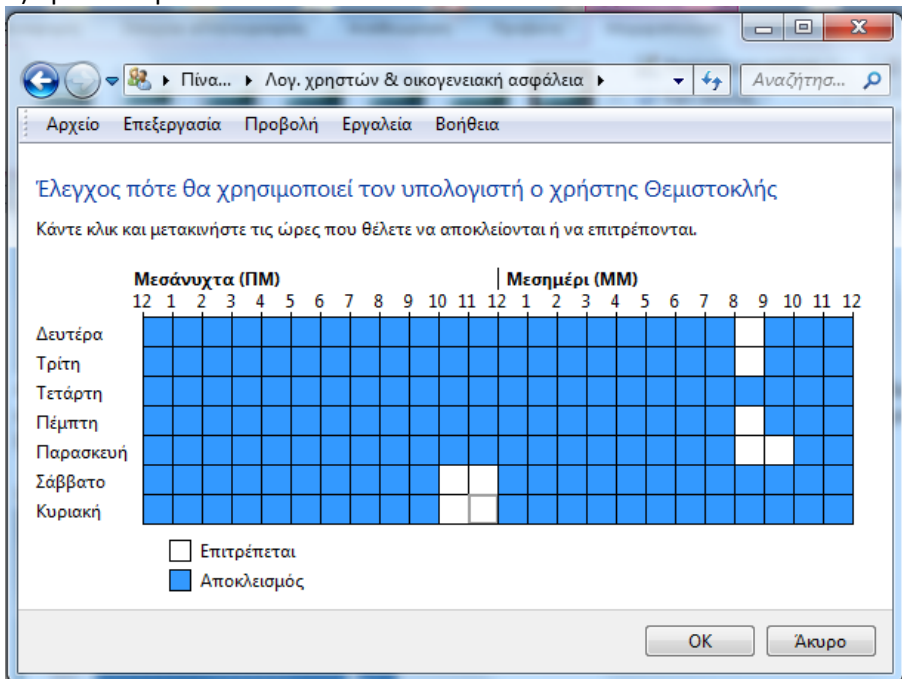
Πίνα... ▸ Λογ. χρηστών & οικογενειακή ασφάλεια ▸

Αναζήτησ...

Αρχείο Επεξεργασία Προβολή Εργαλεία Βοήθεια

Έλεγχος πότε θα χρησιμοποιεί τον υπολογιστή ο χρήστης Θεμιστοκλής

Κάντε κλικ και μετακινήστε τις ώρες που θέλετε να αποκλείονται ή να επιτρέπονται.

Μεσάνυχτα (ΠΜ) | Μεσημέρι (ΜΜ)

12 1 2 3 4 5 6 7 8 9 10 11 12 1 2 3 4 5 6 7 8 9 10 11 12

Δευτέρα
Τρίτη
Τετάρτη
Πέμπτη
Παρασκευή
Σάββατο
Κυριακή

Επιτρέπεται
Αποκλεισμός

OK Άκυρο